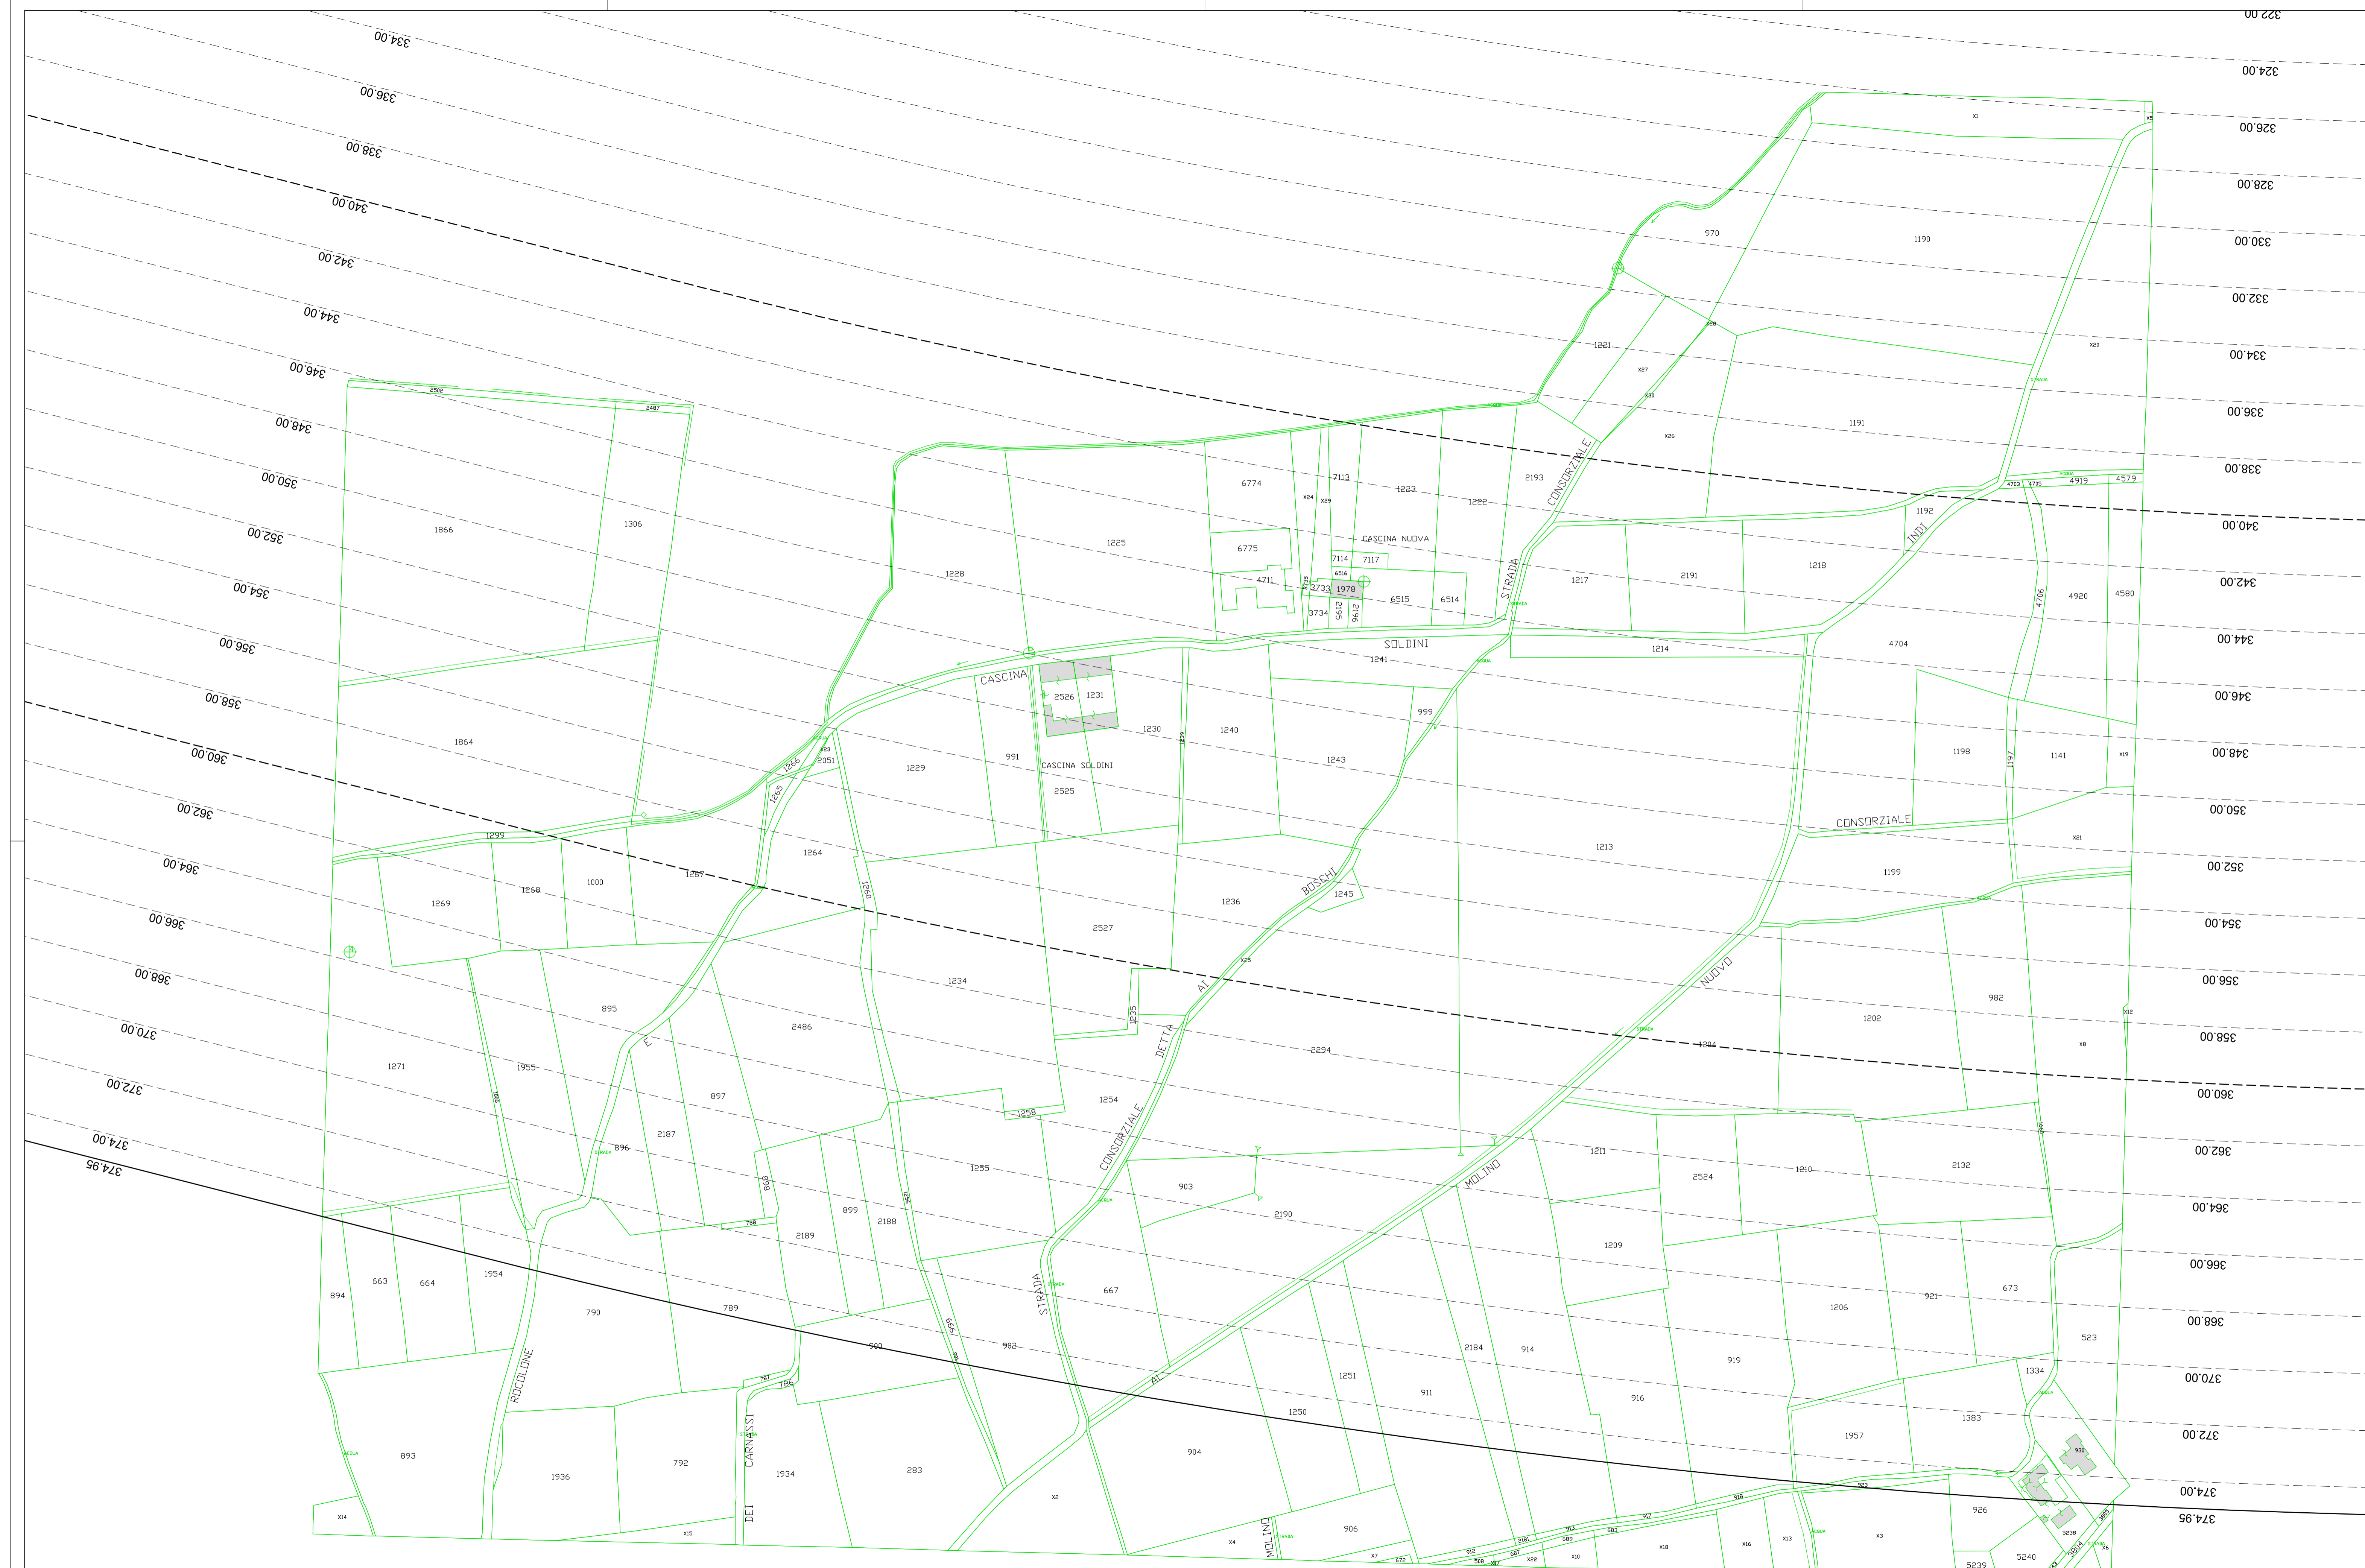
334.00
336.00
338.00
340.00
342.00
344.00
346.00
348.00
350.00
352.00
354.00
356.00
358.00
360.00
362.00
364.00
366.00
368.00
370.00
372.00
374.00
374.95

322.00
324.00
326.00
328.00
330.00
332.00
334.00
336.00
338.00
340.00
342.00
344.00
346.00
348.00
350.00
352.00
354.00
356.00
358.00
360.00
362.00
364.00
366.00
368.00
370.00
372.00
374.00
374.95

2502
2487
1866
1306
1864
1299
1269
1268
1000
1267
895
1271
1955
896
2187
897
2486
894
663
664
1954
790
789
893
1936
792
1934
283
CARNASSI
DEI
ROCOLONE
E
1264
1265
1266
2051
1229
991
CASCINA
2526
1231
1230
CASCINA SOLDINI
2525
1228
1225
6774
6775
4711
3733
1978
3734
7113
7114
7117
1223
1222
CASCINA NUOVA
6515
6514
SOLDINI
1241
1240
1243
999
1236
1245
BOSCHI
AI
DETTA
CONSORZIALE
STRADA
2527
1234
1235
2294
1254
1255
1259
1260
903
2190
899
2188
2189
898
900
902
667
904
1250
1251
911
2184
914
906
MOLINO
AL
1213
1204
NUOVO
1211
MOLINO
2524
1210
2132
1209
1206
921
673
919
916
523
1334
1383
1957
926
5239
5240
5238
930
970
1190
1221
1191
2193
CONSORZIALE
STRADA
1217
2191
1218
1214
1192
INDI
4919
4579
4920
4580
4706
4704
1198
1197
1141
CONSORZIALE
1199
1202
982